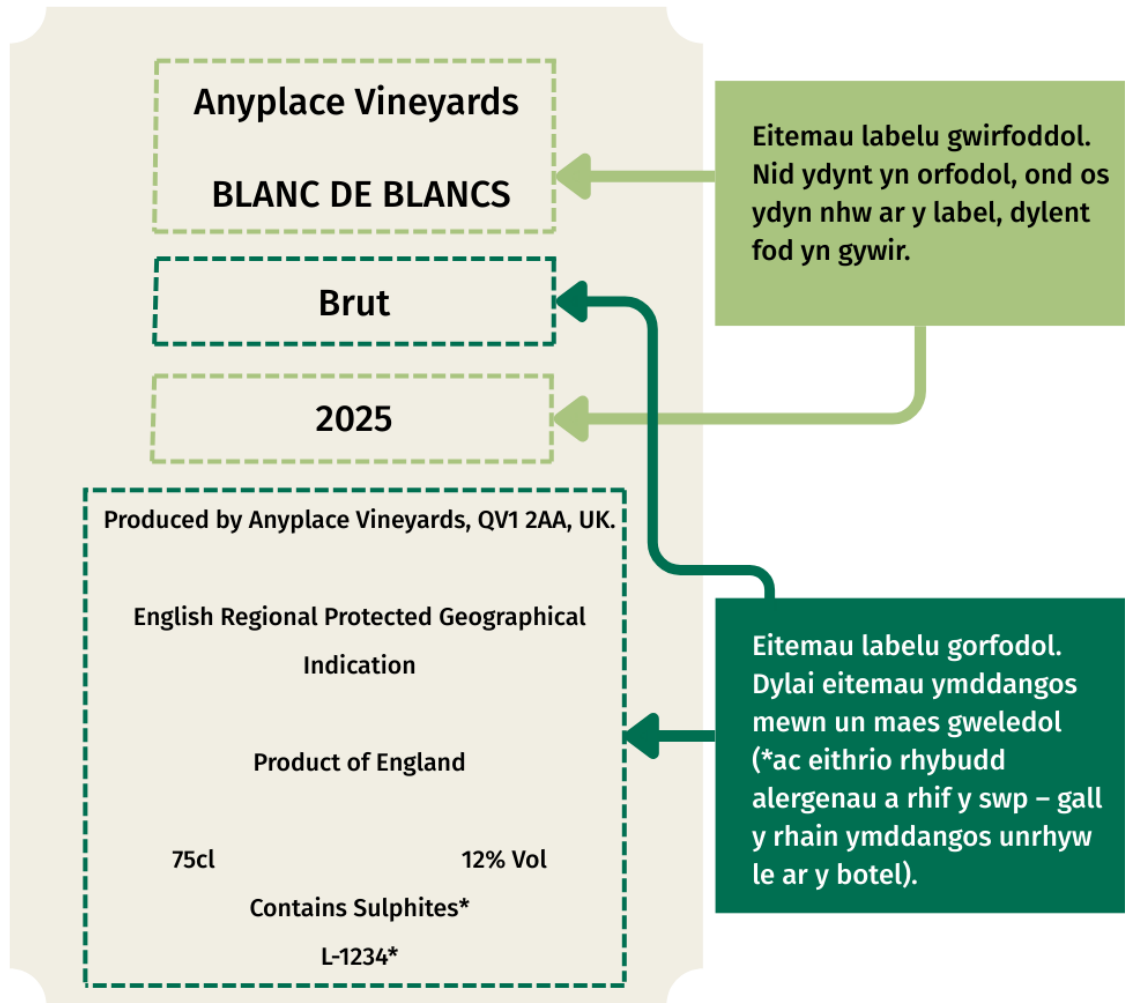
Anyplace Vineyards

BLANC DE BLANCS

Brut

2025

Produced by Anyplace Vineyards, QV1 2AA, UK.

English Regional Protected Geographical Indication

Product of England

75cl

12% Vol

Contains Sulphites*

L-1234*

Eitemau labelu gwirfoddol. Nid ydynt yn orfodol, ond os ydyn nhw ar y label, dylent fod yn gywir.

Eitemau labelu gorfodol. Dylai eitemau ymddangos mewn un maes gweledol (*ac eithrio rhybudd alergenau a rhif y swp – gall y rhain ymddangos unrhyw le ar y botel).